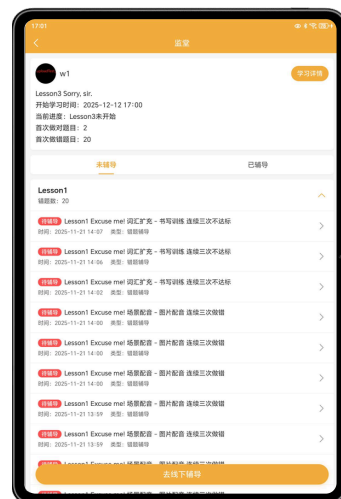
17:01

监管

w1

学习详情

Lesson3 Sorry, sir.
开始学习时间：2025-12-12 17:00
当前进度：Lesson3未开始
首次做对题目：2
首次做错题目：20

未辅导

已辅导

Lesson1
错题数：20

待辅导 Lesson1 Excuse me! 词汇扩充 - 书写训练 连续三次不达标
时间：2025-11-21 14:07 类型：错题辅导

待辅导 Lesson1 Excuse me! 词汇扩充 - 书写训练 连续三次不达标
时间：2025-11-21 14:06 类型：错题辅导

待辅导 Lesson1 Excuse me! 词汇扩充 - 书写训练 连续三次不达标
时间：2025-11-21 14:02 类型：错题辅导

待辅导 Lesson1 Excuse me! 场景配音 - 图片配音 连续三次做错
时间：2025-11-21 14:00 类型：错题辅导

待辅导 Lesson1 Excuse me! 场景配音 - 图片配音 连续三次做错
时间：2025-11-21 14:00 类型：错题辅导

待辅导 Lesson1 Excuse me! 场景配音 - 图片配音 连续三次做错
时间：2025-11-21 14:00 类型：错题辅导

待辅导 Lesson1 Excuse me! 场景配音 - 图片配音 连续三次做错
时间：2025-11-21 13:59 类型：错题辅导

待辅导 Lesson1 Excuse me! 场景配音 - 图片配音 连续三次做错
时间：2025-11-21 13:59 类型：错题辅导

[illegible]

去线下辅导